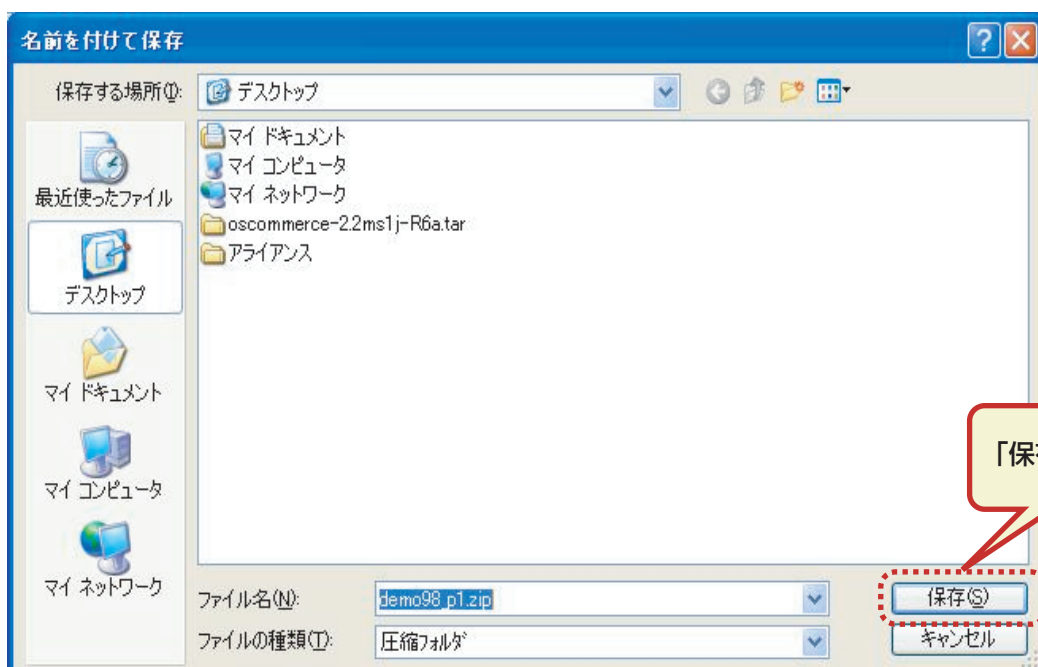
名前を付けて保存

保存する場所(I): デスクトップ

最近使ったファイル
デスクトップ
マイ ドキュメント
マイ コンピュータ
マイ ネットワーク

マイ ドキュメント
マイ コンピュータ
マイ ネットワーク
oscommerce-2.2ms1j-R6a.tar
アライアンス

「保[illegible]

ファイル名(N): demo98_p1.zip
ファイルの種類(T): 圧縮フォルダ

保存(S)
キャンセル